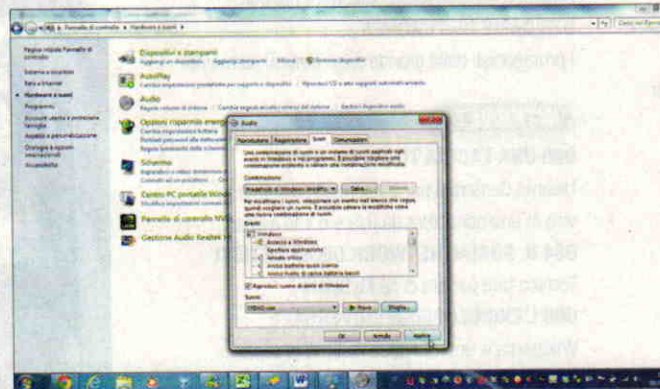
Pannello di controllo ▸ Hardware e suoni ▸

Pagina iniziale Pannello di controllo

Sistema e sicurezza

Rete e Internet

Hardware e suoni

Programmi

Account utente e protezione famiglia

Aspetto e personalizzazione

Orologio e opzioni internazionali

Accessibilità

Dispositivi e stampanti

Aggiungi un dispositivo | Aggiungi stampante | Mouse | Gestione dispositivi

AutoPlay

Audio

Opzioni risparmio energia

Schermo

Centro PC portatile Windows

Pannello di controllo NVIDIA

Gestione Audio Realtek HD

Audio

Riproduzione | Registrazione | Suoni | Comunicazioni

Combinazione:

Predefinita di Windows

Salva... | Elimina

Eventi:

Windows

Riproduci suono di avvio di Windows

Suoni:

Prova | Sfoglia...

OK | Annulla | Applica